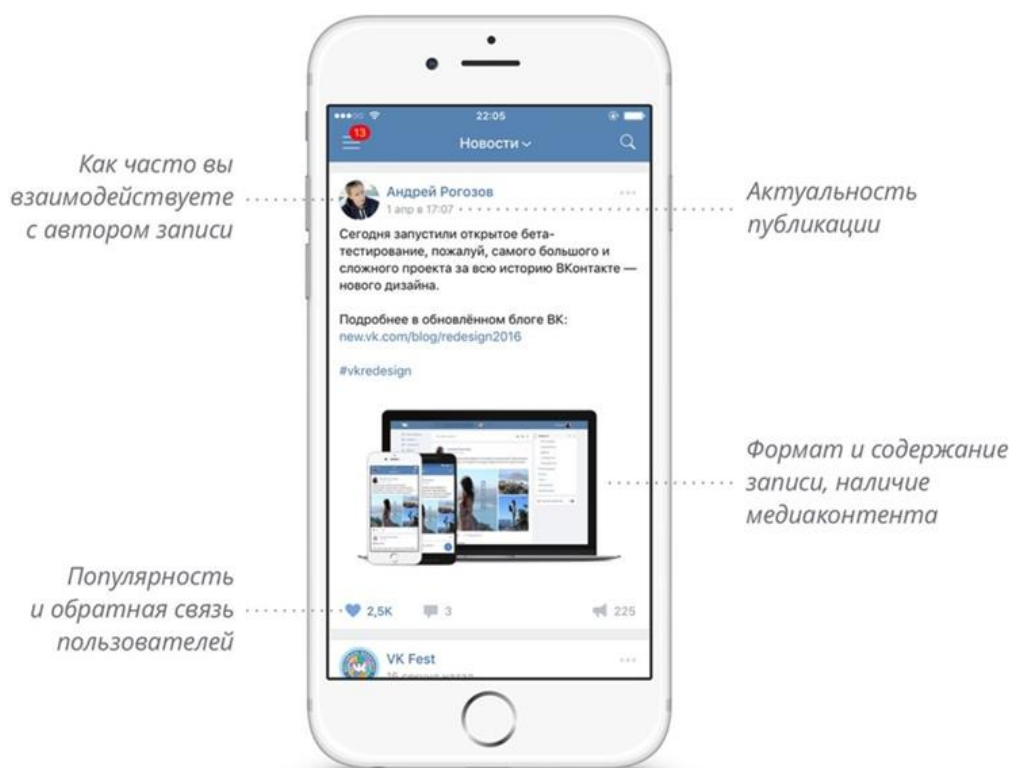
Как часто вы взаимодействуете с автором записи

22:05

13

Новости

Андрей Рогозов

1 апр в 17:07

Актуальность публикации

Сегодня запустили открытое бета-тестирование, пожалуй, самого большого и сложного проекта за всю историю ВКонтакте — нового дизайна.

Подробнее в обновлённом блоге ВК: new.vk.com/blog/redesign2016

#vkredesign

Формат и содержание записи, наличие медиаконтента

Популярность и обратная связь пользователей

2,5K 3 225

VK Fest

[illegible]